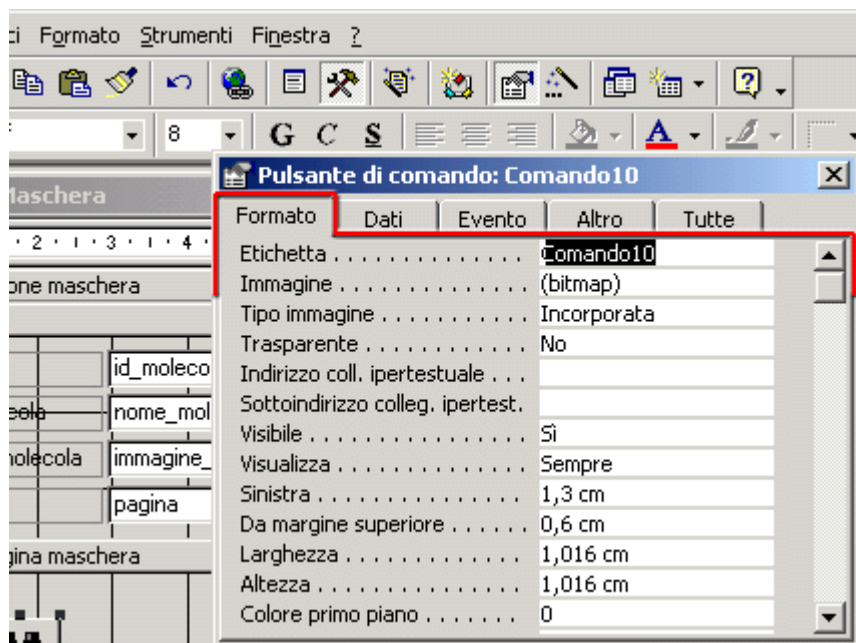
ci Formato Strumenti Finestra ?

8

G C S

Maschera

· 2 · ı · 3 · ı · 4 ·

one maschera

id_moleco

ecola

nome_mol

molecola

immagine_

pagina

gina maschera

Pulsante di comando: Comando10

Formato | Dati | Evento | Altro | Tutte

| | |
|---|---|
| Etichetta . . . . . . . . . . . . . | Comando10 |
| Immagine . . . . . . . . . . . . . | (bitmap) |
| Tipo immagine . . . . . . . . . . | Incorporata |
| Trasparente . . . . . . . . . . . | No |
| Indirizzo coll. ipertestuale . . . | |
| Sottoindirizzo colleg. ipertest. | |
| Visibile . . . . . . . . . . . . . | Sì |
| Visualizza . . . . . . . . . . . . | Sempre |
| Sinistra . . . . . . . . . . . . . | 1,3 cm |
| Da margine superiore . . . . . . | 0,6 cm |
| Larghezza . . . . . . . . . . . . | 1,016 cm |
| Altezza . . . . . . . . . . . . . | 1,016 cm |
| Colore primo piano . . . . . . . | 0 |